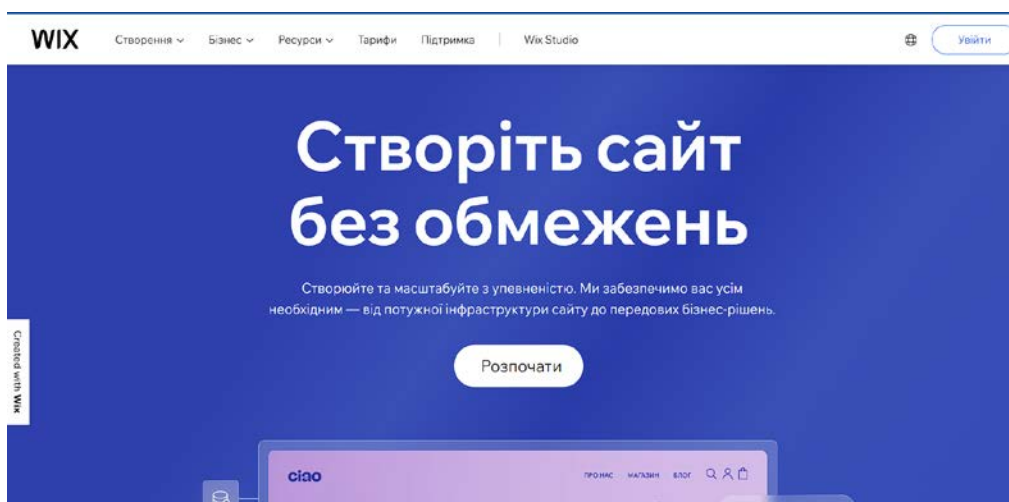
WIX Створення Бізнес Ресурси Тарифи Підтримка Wix Studio

Увійти

Створіть сайт без обмежень

Створюйте та масштабуйте з упевненістю. Ми забезпечимо вас усім необхідним — від потужної інфраструктури сайту до передових бізнес-рішень.

Розпочати

Created with Wix

ciao

ПРО НАС МАГАЗИН БЛОГ